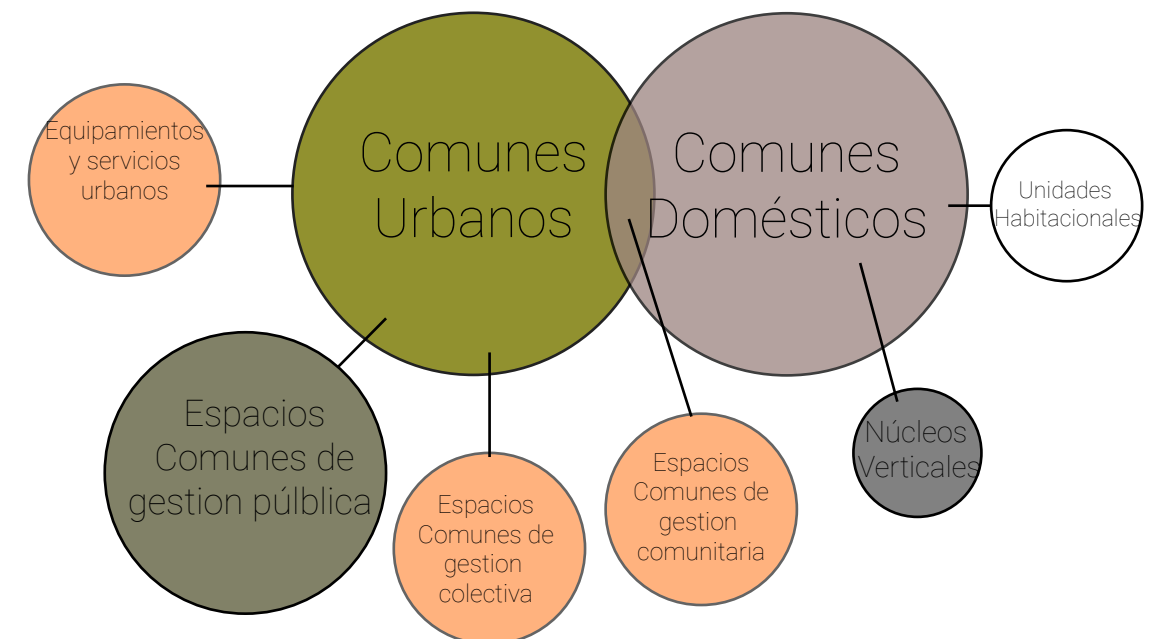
Equipamientos y servicios urbanos

Comunes Urbanos

Comunes Domésticos

Unidades Habitacionales

Espacios Comunes de gestion púlblica

Espacios Comunes de gestion colectiva

Espacios Comunes de gestion comunitaria

Núcleos Verticales